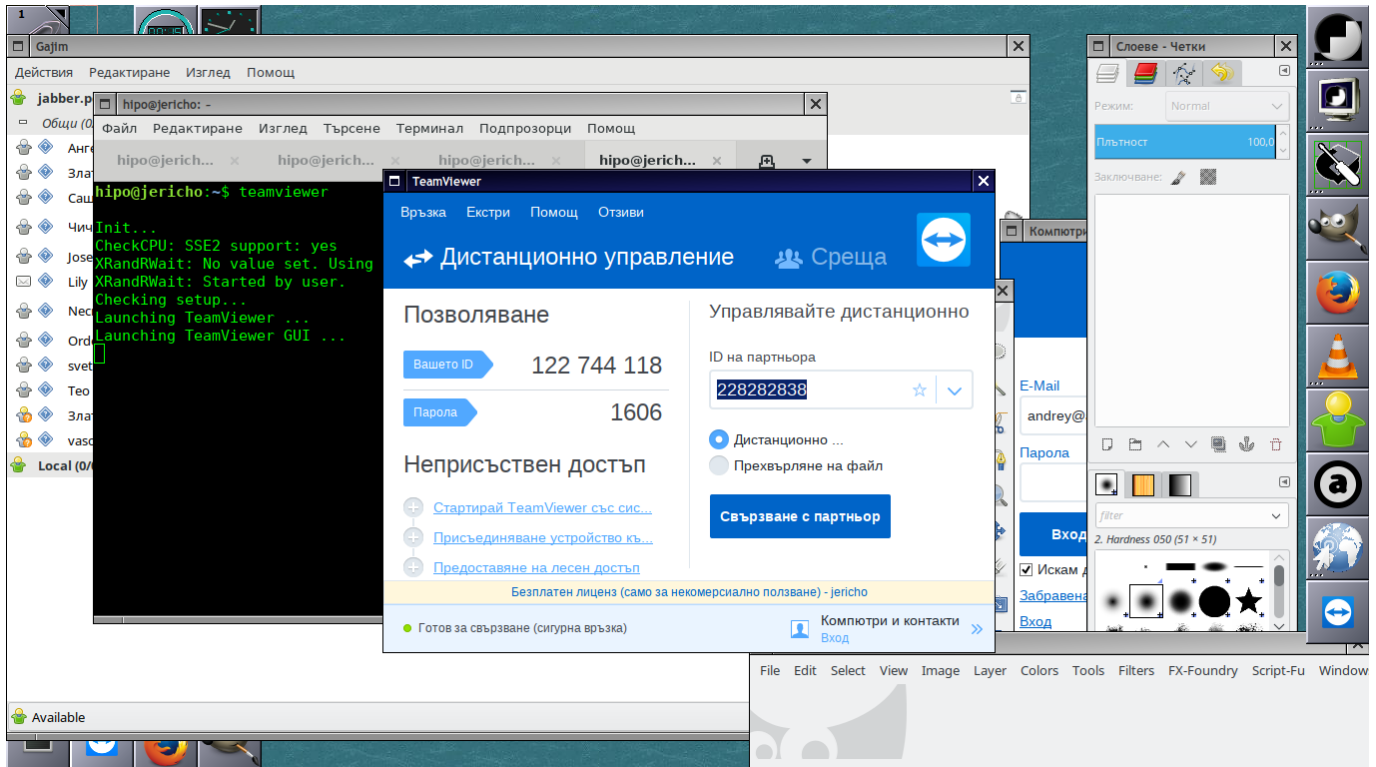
1

Gajim

Действия Редактиране Изглед Помощ

jabber.p

Общи (0

Анге
Злат
Саш
Чич
Jose
Lily
Nec
Ord
svet
Teo
Злат
vaso
Local (0/

Available

hipo@jericho: ~

Файл Редактиране Изглед Търсене Терминал Подпрозорци Помощ

hipo@jerich... hipo@jerich... hipo@jerich... hipo@jerich...

hipo@jericho:~$ teamviewer

Init...
CheckCPU: SSE2 support: yes
XRandRWait: No value set. Using
XRandRWait: Started by user.
Checking setup...
Launching TeamViewer ...
Launching TeamViewer GUI ...

TeamViewer

Връзка Екстри Помощ Отзиви

Дистанционно управление Среща

Позволяване

Вашето ID 122 744 118

Парола 1606

Неприсъствен достъп

Стартирай TeamViewer със сис...
Присъединяване устройство къ...
Предоставяне на лесен достъп

Управлявайте дистанционно

ID на партньора

228282838

Дистанционно ...
Прехвърляне на файл

Свързване с партньор

Безплатен лиценз (само за некомерсиално ползване) - jericho

Готов за свързване (сигурна връзка)

Компютри и контакти
Вход

Компютри

E-Mail
andrey@
Парола
Вход
Искам д
Забравена
Вход

Слоеве - Четки

Режим: Normal

Плътност 100,0

Заключване:

filter

2. Hardness 050 (51 × 51)

File Edit Select View Image Layer Colors Tools Filters FX-Foundry Script-Fu Window